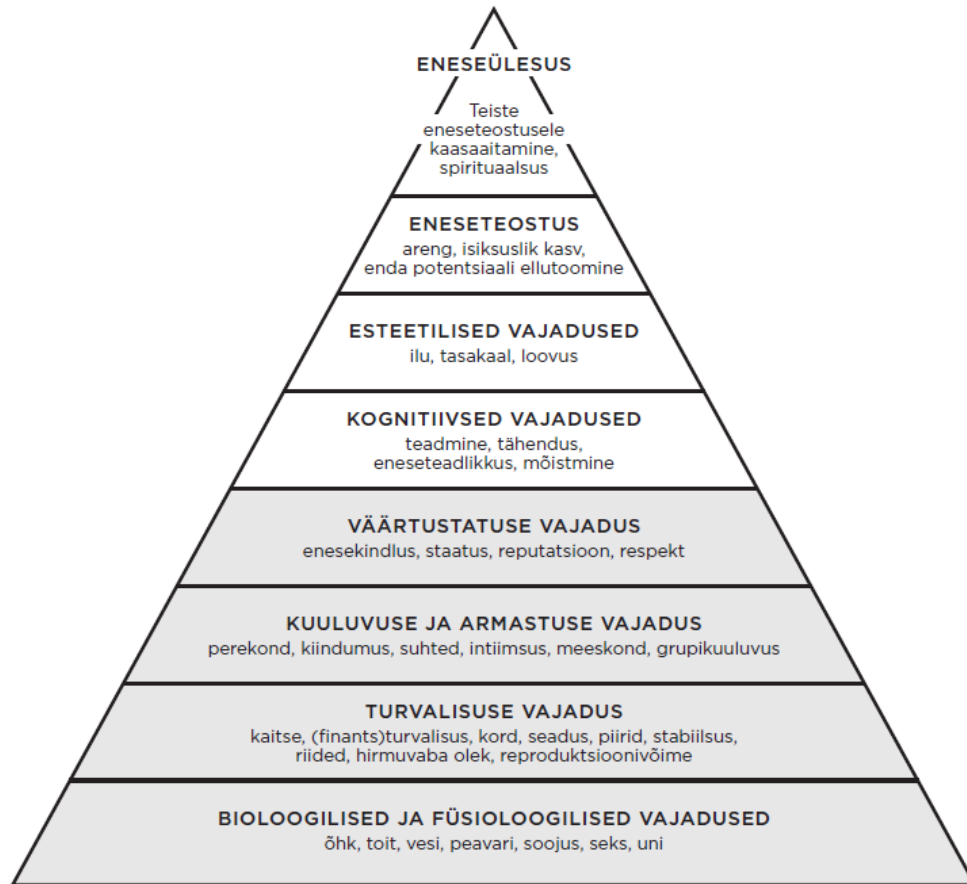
ENESEÜLESUS
Teiste eneseteostusele kaasaaitamine, spirituaalsus

ENESETEOSTUS
areng, isiksuslik kasv, enda potentsiaali ellutoomine

ESTEETILISED VAJADUSED
ilu, tasakaal, loovus

KOGNITIIVSED VAJADUSED
teadmine, tähendus, eneseteadlikkus, mõistmine

VÄÄRTUSTATUSE VAJADUS
enesekindlus, staatus, reputatsioon, respekt

KUULUVUSE JA ARMASTUSE VAJADUS
perekond, kiindumus, suhted, intiimsus, meeskond, grupikuuluvus

TURVALISUSE VAJADUS
kaitse, (finants)turvalisus, kord, seadus, piirid, stabiilsus, riided, hirmuvaba olek, reproduktsioonivõime

BIOLOOGILISED JA FÜSIOLOOGILISED VAJADUSED
õhk, toit, vesi, peavari, soojus, seks, uni